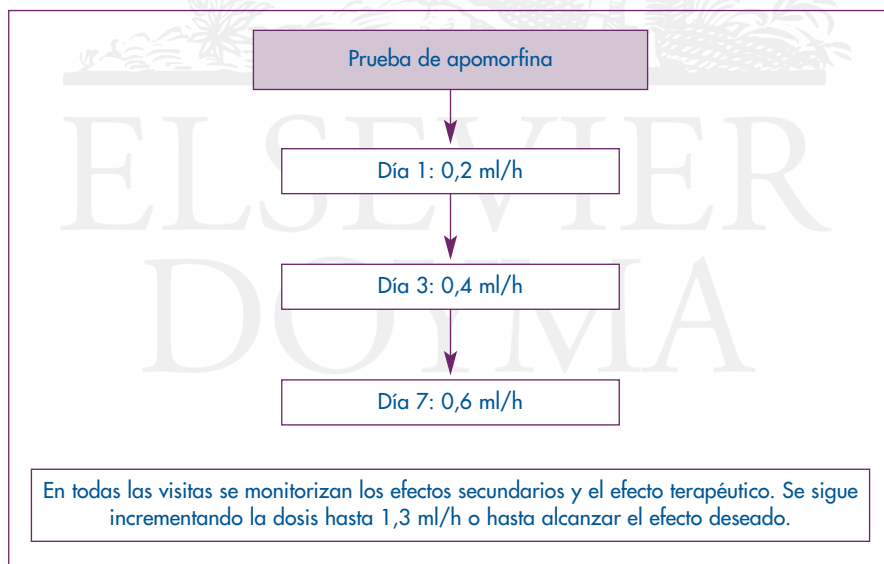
ELSEVIER DOYMA

Prueba de apomorfina

Día 1: 0,2 ml/h

Día 3: 0,4 ml/h

Día 7: 0,6 ml/h

En todas las visitas se monitorizan los efectos secundarios y el efecto terapéutico. Se sigue incrementando la dosis hasta 1,3 ml/h o hasta alcanzar el efecto deseado.